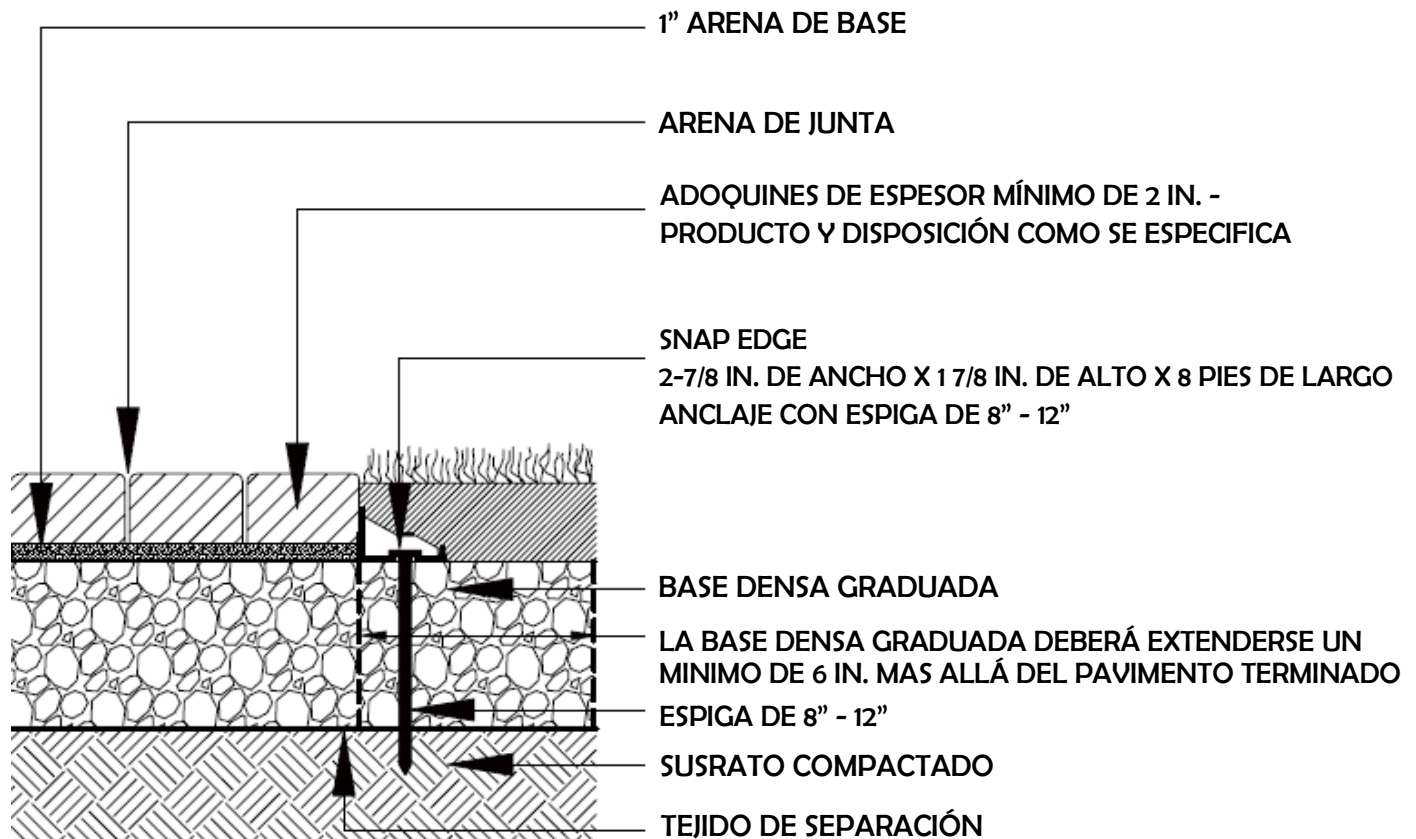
1" ARENA DE BASE

ARENA DE JUNTA

ADOQUINES DE ESPESOR MÍNIMO DE 2 IN. - PRODUCTO Y DISPOSICIÓN COMO SE ESPECIFICA

SNAP EDGE
2-7/8 IN. DE ANCHO X 1 7/8 IN. DE ALTO X 8 PIES DE LARGO
ANCLAJE CON ESPIGA DE 8" - 12"

BASE DENSA GRADUADA

LA BASE DENSA GRADUADA DEBERÁ EXTENDERSE UN MINIMO DE 6 IN. MAS ALLÁ DEL PAVIMENTO TERMINADO

ESPIGA DE 8" - 12"

SUSRATO COMPACTADO

TEJIDO DE SEPARACIÓN